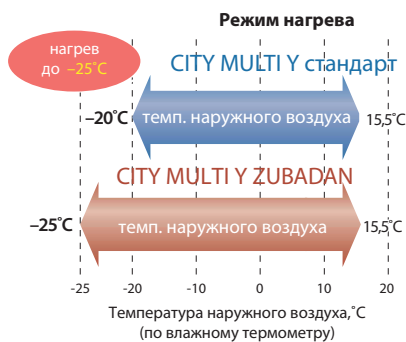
Режим нагрева

нагрев до –25˚С

CITY MULTI Y стандарт

–20˚С темп. наружного воздуха 15,5˚С

CITY MULTI Y ZUBADAN

–25˚С темп. наружного воздуха 15,5˚С

-25 -20 -10 0 10 20

Температура наружного воздуха,˚С (по влажному термометру)